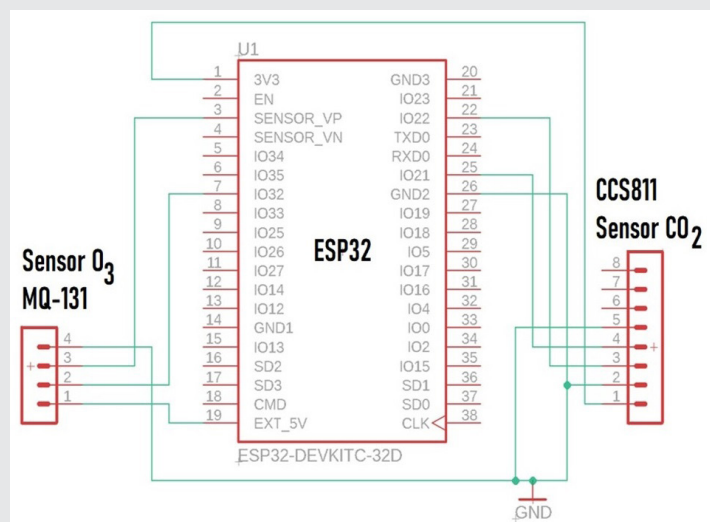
U1

| 1 | 3V3 | GND3 | 20 |
|---|---|---|---|
| 2 | EN | IO23 | 21 |
| 3 | SENSOR_VP | IO22 | 22 |
| 4 | SENSOR_VN | TXD0 | 23 |
| 5 | IO34 | RXD0 | 24 |
| 6 | IO35 | IO21 | 25 |
| 7 | IO32 | GND2 | 26 |
| 8 | IO33 | IO19 | 27 |
| 9 | IO25 | IO18 | 28 |
| 10 | IO26 | IO5 | 29 |
| 11 | IO27 | IO17 | 30 |
| 12 | IO14 | IO16 | 31 |
| 13 | IO12 | IO4 | 32 |
| 14 | GND1 | IO0 | 33 |
| 15 | IO13 | IO2 | 34 |
| 16 | SD2 | IO15 | 35 |
| 17 | SD3 | SD1 | 36 |
| 18 | CMD | SD0 | 37 |
| 19 | EXT_5V | CLK | 38 |

ESP32

ESP32-DEVKITC-32D

Sensor $O_3$
MQ-131
4
3
+
2
1

CCS811
Sensor $CO_2$
8
7
6
5
4
+
3
2
1

GND